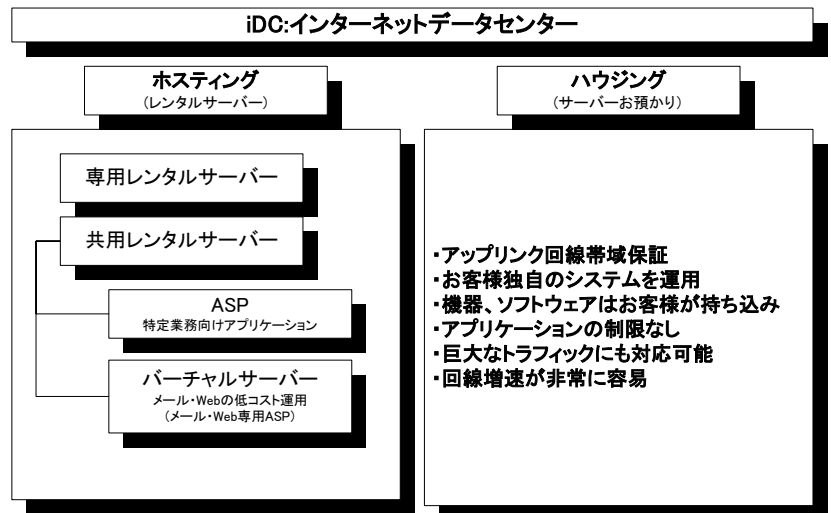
iDC:インターネットデータセンター

ホスティング
(レンタルサーバー)

専用レンタルサーバー

共用レンタルサーバー

ASP
特定業務向けアプリケーション

バーチャルサーバー
メール・Webの低コスト運用
(メール・Web専用ASP)

ハウジング
(サーバーお預かり)

・アップリンク回線帯域保証
・お客様独自のシステムを運用
・機器、ソフトウェアはお客様が持ち込み
・アプリケーションの制限なし
・巨大なトラフィックにも対応可能
・回線増速が非常に容易